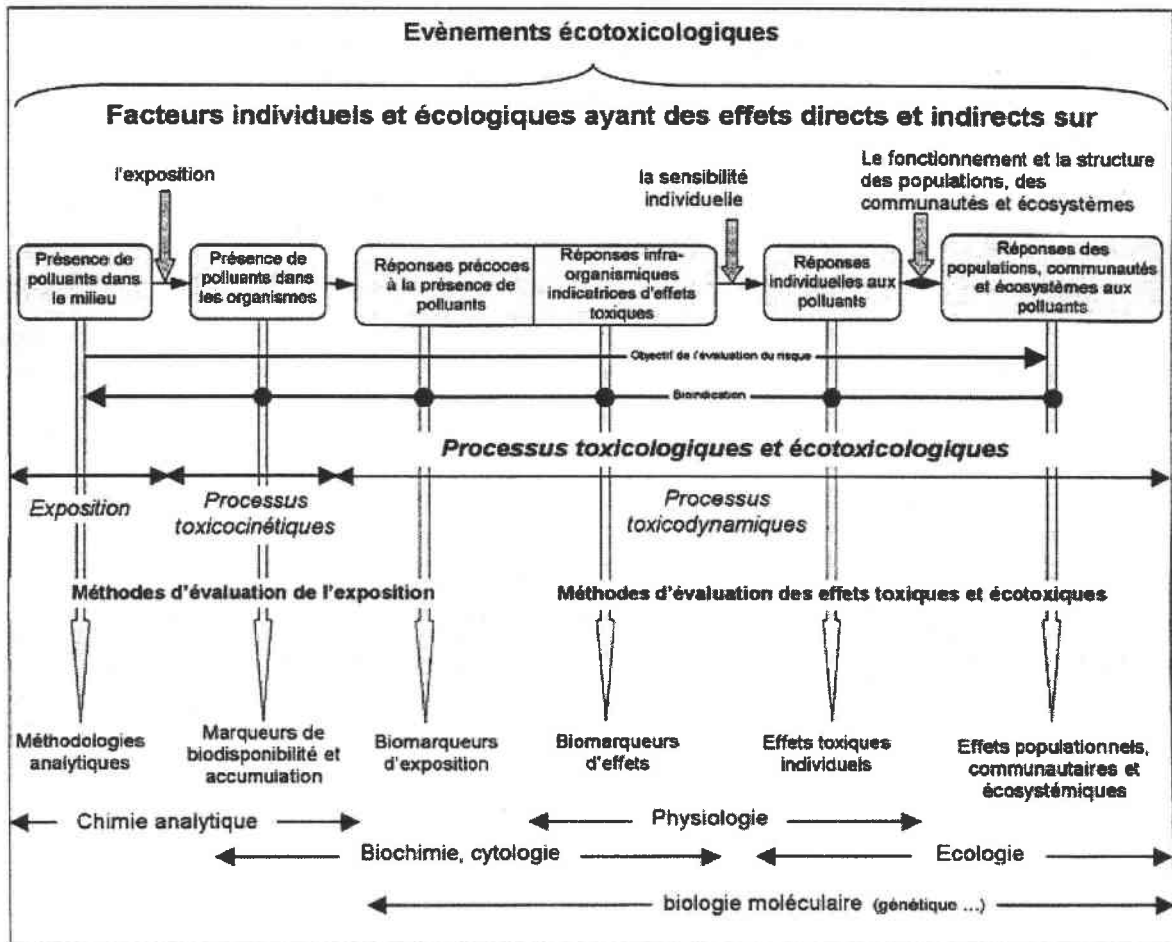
Evènements écotoxicologiques

Facteurs individuels et écologiques ayant des effets directs et indirects sur

l'exposition

la sensibilité individuelle

Le fonctionnement et la structure des populations, des communautés et écosystèmes

Présence de polluants dans le milieu

Présence de polluants dans les organismes

Réponses précoces à la présence de polluants

Réponses infra-organismiques indicatrices d'effets toxiques

Réponses individuelles aux polluants

Réponses des populations, communautés et écosystèmes aux polluants

Objectif de l'évaluation du risque

Bioindication

Processus toxicologiques et écotoxicologiques

Exposition

Processus toxicocinétiques

Processus toxicodynamiques

Méthodes d'évaluation de l'exposition

Méthodes d'évaluation des effets toxiques et écotoxiques

Méthodologies analytiques

Marqueurs de biodisponibilité et accumulation

Biomarqueurs d'exposition

Biomarqueurs d'effets

Effets toxiques individuels

Effets populationnels, communautaires et écosystémiques

Chimie analytique

Physiologie

Biochimie, cytologie

Ecologie

biologie moléculaire (génétique ...)